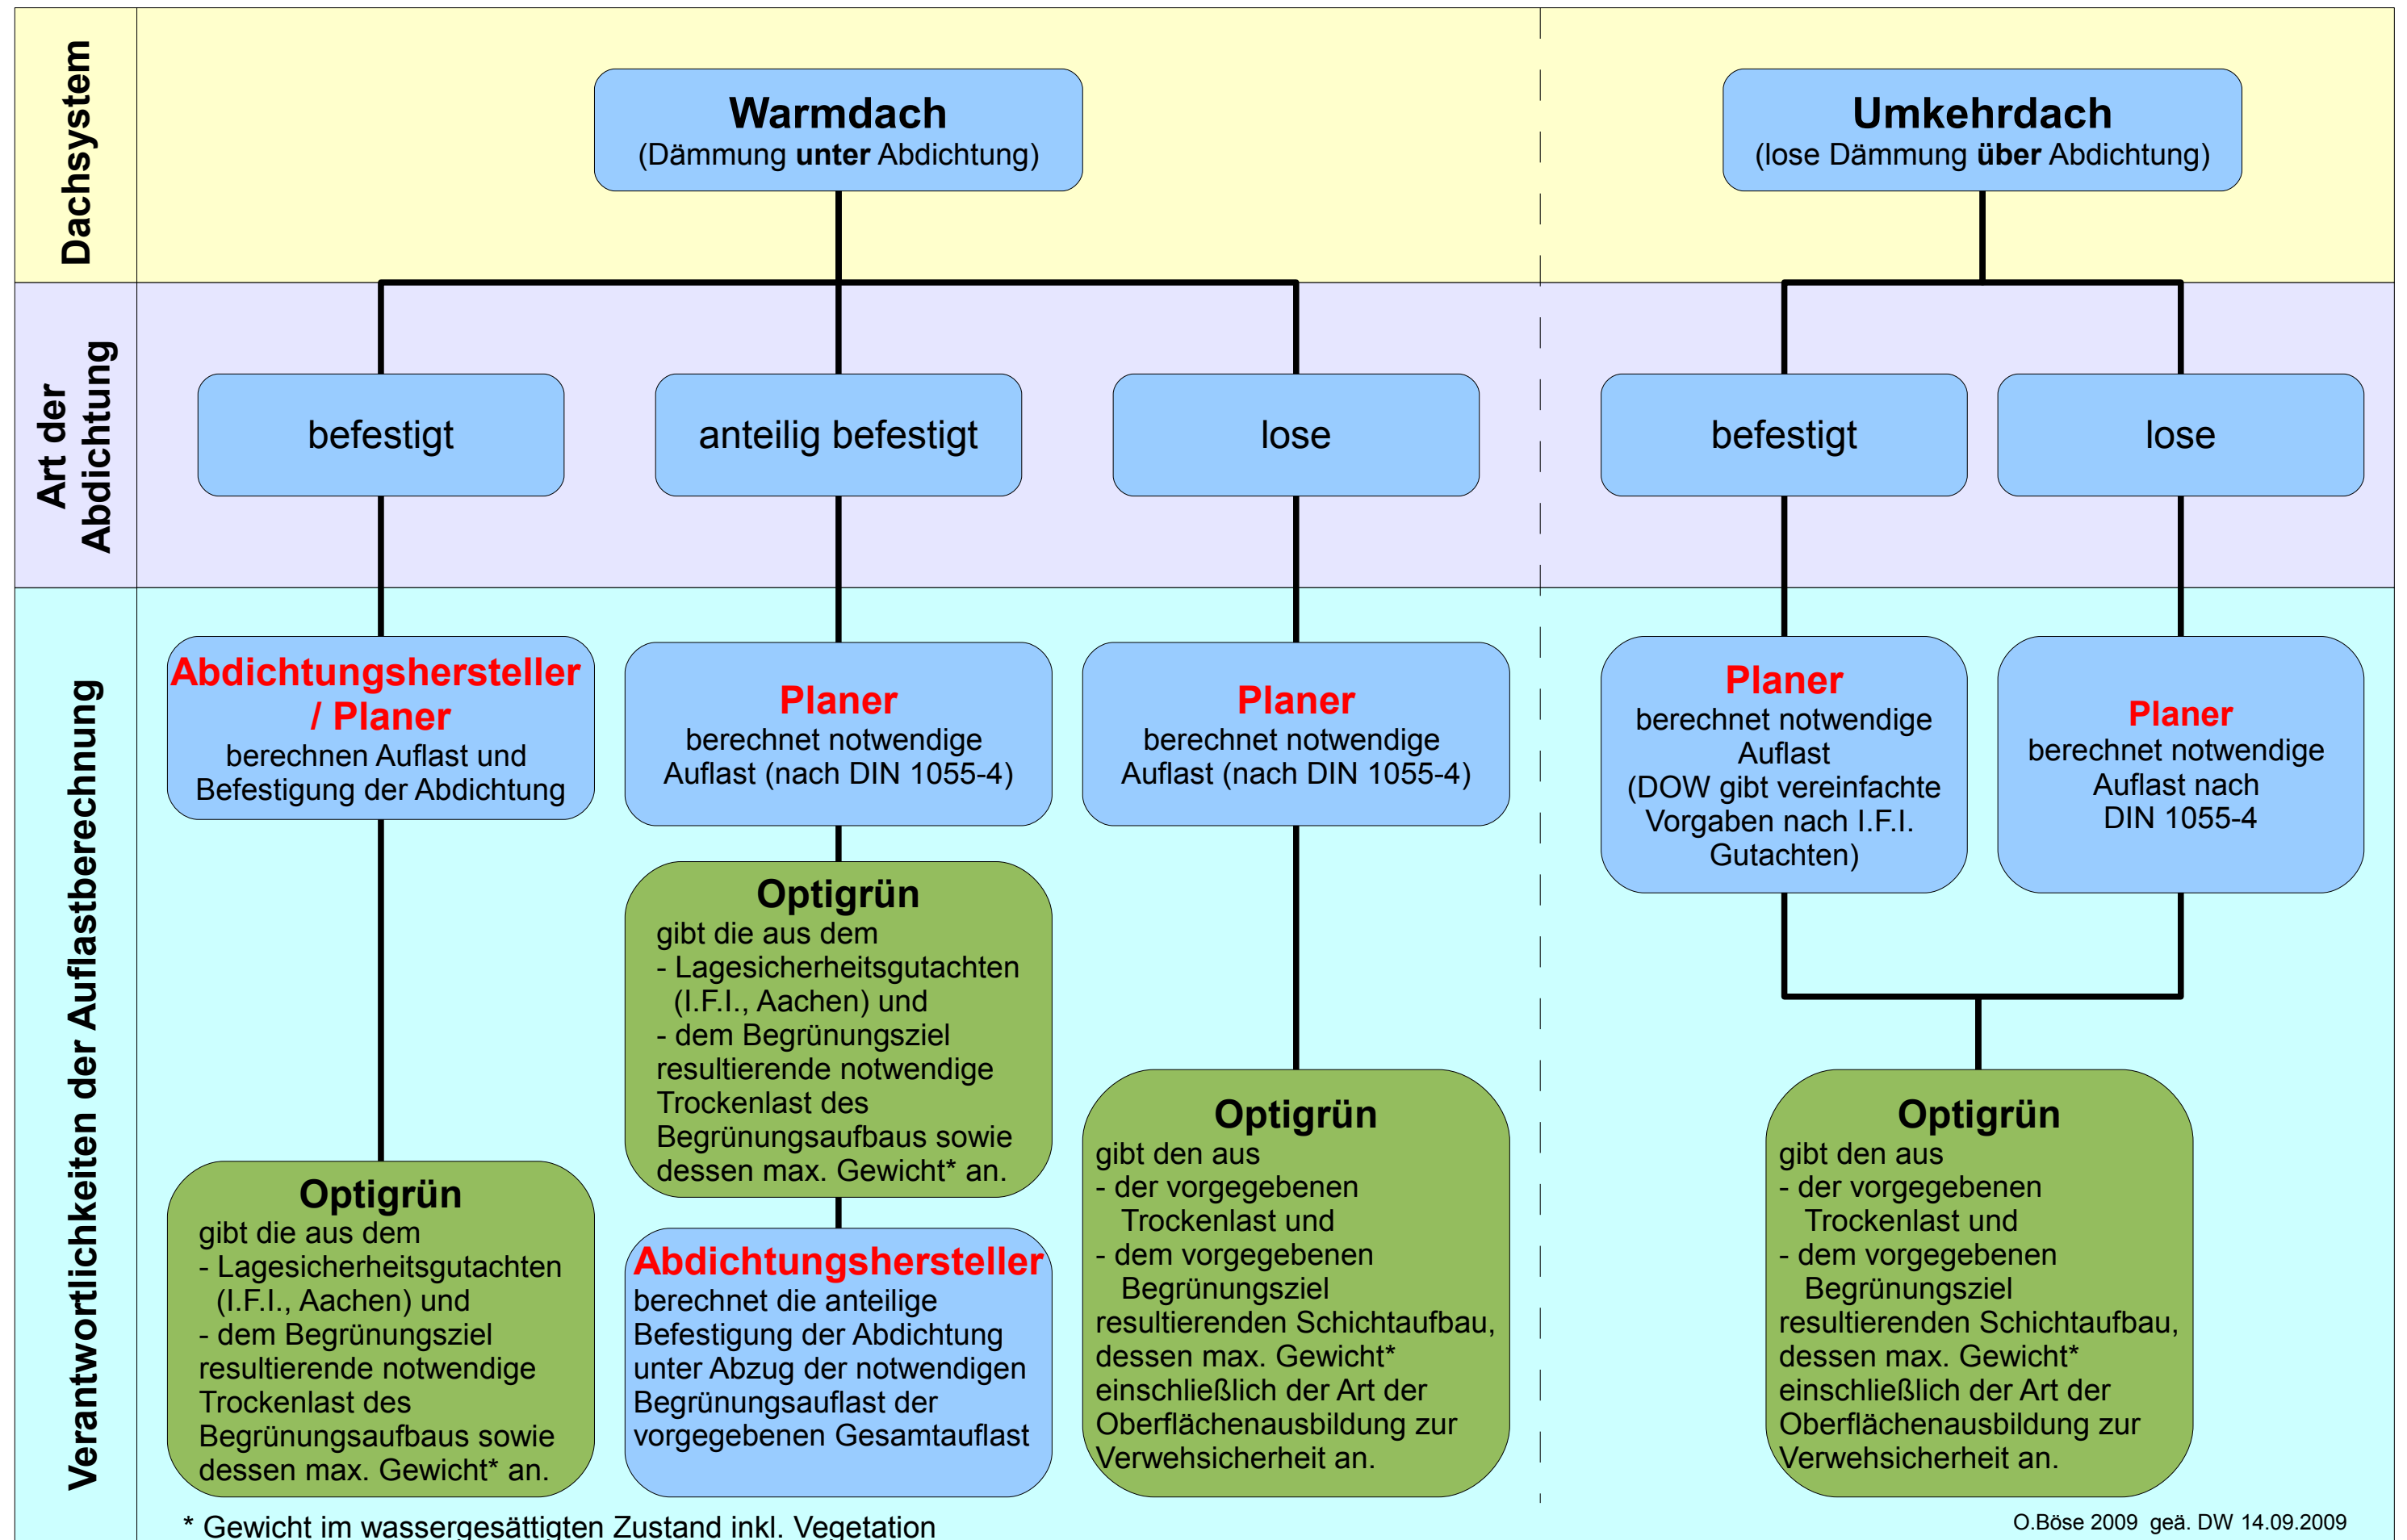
Dachsystem

Warmdach
(Dämmung **unter** Abdichtung)

Umkehrdach
(lose Dämmung **über** Abdichtung)

Art der Abdichtung

befestigt

anteilig befestigt

lose

befestigt

lose

Verantwortlichkeiten der Auflastberechnung

Abdichtungshersteller / Planer
berechnen Auflast und Befestigung der Abdichtung

Planer
berechnet notwendige Auflast (nach DIN 1055-4)

Planer
berechnet notwendige Auflast (nach DIN 1055-4)

Planer
berechnet notwendige Auflast
(DOW gibt vereinfachte Vorgaben nach I.F.I. Gutachten)

Planer
berechnet notwendige Auflast nach DIN 1055-4

Optigrün
gibt die aus dem
- Lagesicherheitsgutachten (I.F.I., Aachen) und
- dem Begrünungsziel
resultierende notwendige Trockenlast des Begrünungsaufbaus sowie dessen max. Gewicht* an.

Abdichtungshersteller
berechnet die anteilige Befestigung der Abdichtung unter Abzug der notwendigen Begrünungsauflast der vorgegebenen Gesamtauflast

Optigrün
gibt die aus dem
- Lagesicherheitsgutachten (I.F.I., Aachen) und
- dem Begrünungsziel
resultierende notwendige Trockenlast des Begrünungsaufbaus sowie dessen max. Gewicht* an.

Optigrün
gibt den aus
- der vorgegebenen Trockenlast und
- dem vorgegebenen Begrünungsziel
resultierenden Schichtaufbau, dessen max. Gewicht* einschließlich der Art der Oberflächenausbildung zur Verwehsicherheit an.

Optigrün
gibt den aus
- der vorgegebenen Trockenlast und
- dem vorgegebenen Begrünungsziel
resultierenden Schichtaufbau, dessen max. Gewicht* einschließlich der Art der Oberflächenausbildung zur Verwehsicherheit an.

* Gewicht im wassergesättigten Zustand inkl. Vegetation

O.Böse 2009 geä. DW 14.09.2009